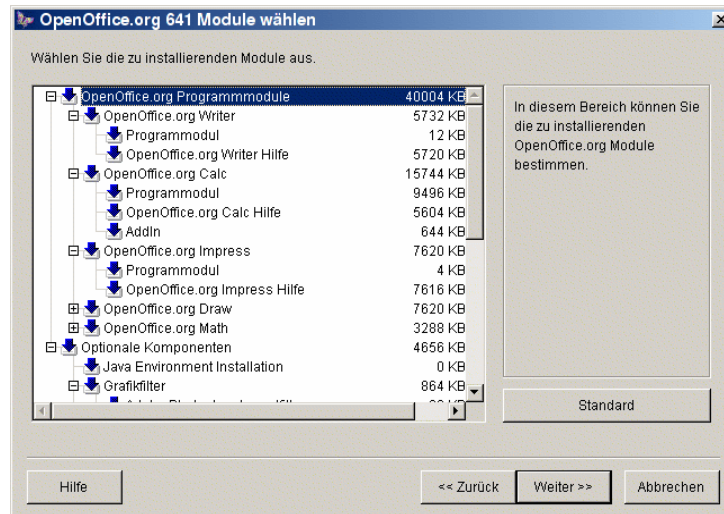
OpenOffice.org 641 Module wählen

Wählen Sie die zu installierenden Module aus.

| | |
|---|---|
| OpenOffice.org Programmmodule | 40004 KB |
| OpenOffice.org Writer | 5732 KB |
| Programmodul | 12 KB |
| OpenOffice.org Writer Hilfe | 5720 KB |
| OpenOffice.org Calc | 15744 KB |
| Programmodul | 9496 KB |
| OpenOffice.org Calc Hilfe | 5604 KB |
| AddIn | 644 KB |
| OpenOffice.org Impress | 7620 KB |
| Programmodul | 4 KB |
| OpenOffice.org Impress Hilfe | 7616 KB |
| OpenOffice.org Draw | 7620 KB |
| OpenOffice.org Math | 3288 KB |
| Optionale Komponenten | 4656 KB |
| Java Environment Installation | 0 KB |
| Grafikfilter | 864 KB |
| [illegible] | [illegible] |

In diesem Bereich können Sie die zu installierenden OpenOffice.org Module bestimmen.

Standard

Hilfe

<< Zurück

Weiter >>

Abbrechen